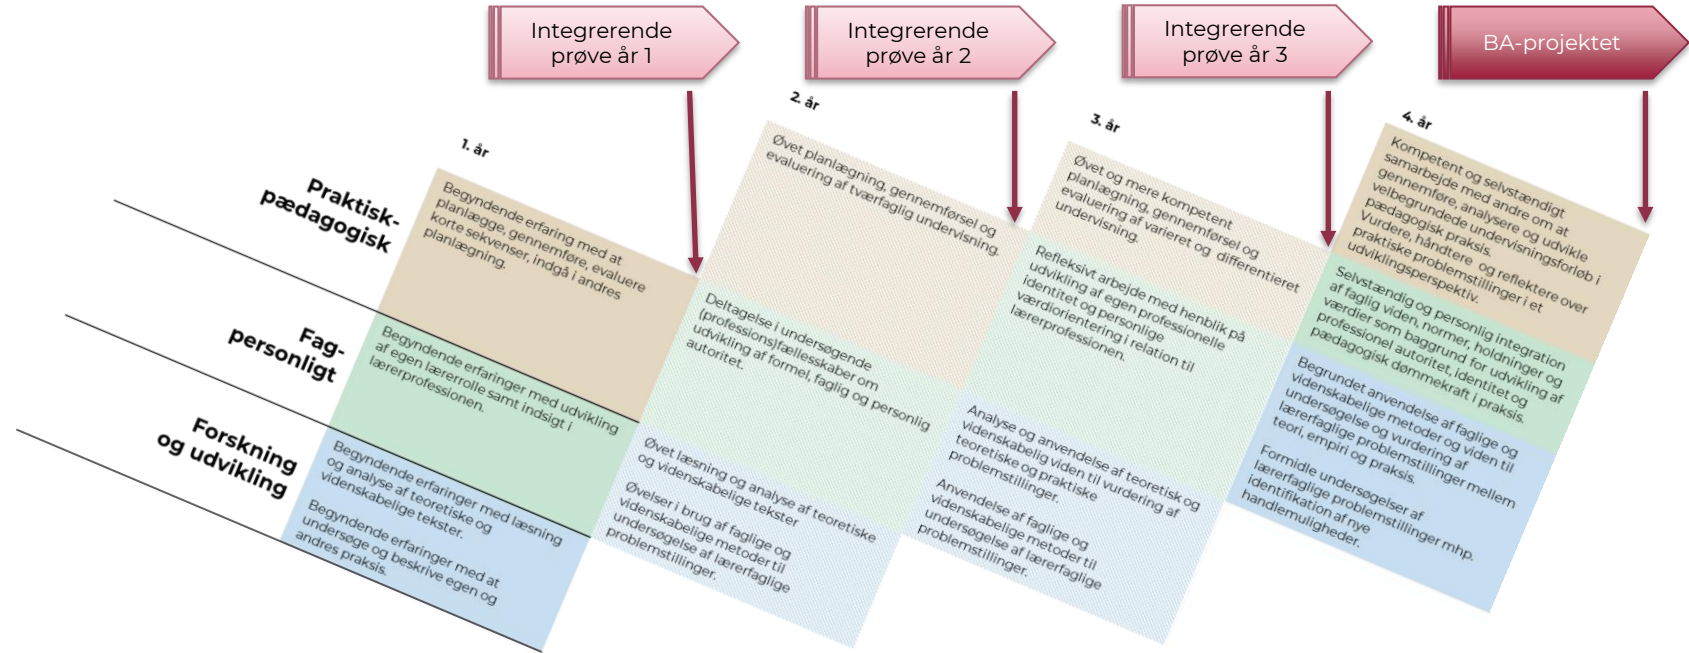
Integrerende prøve år 1

Integrerende prøve år 2

Integrerende prøve år 3

BA-projektet

1. år

2. år

3. år

4. år

Praktisk-pædagogisk

Fag-personligt

Forskning og udvikling

Begyndende erfaring med at planlægge, gennemføre, evaluere korte sekvenser, indgå i andres planlægning.

Begyndende erfaringer med udvikling af egen lærerrolle samt indsigt i lærerprofessionen.

Begyndende erfaringer med læsning og analyse af teoretiske og videnskabelige tekster.

Begyndende erfaringer med at undersøge og beskrive egen og andres praksis.

Øvet planlægning, gennemførsel og evaluering af tværfaglig undervisning.

Deltagelse i undersøgende (professions)fællesskaber om udvikling af formel, faglig og personlig autoritet.

Øvet læsning og analyse af teoretiske og videnskabelige tekster

Øvelser i brug af faglige og videnskabelige metoder til undersøgelse af lærerfaglige problemstillinger.

Øvet og mere kompetent planlægning, gennemførsel og evaluering af varieret og differentieret undervisning.

Refleksivt arbejde med henblik på udvikling af egen professionelle identitet og personlige værdiorientering i relation til lærerprofessionen.

Analyse og anvendelse af teoretisk og videnskabelig viden til vurdering af teoretiske og praktiske problemstillinger.

Anvendelse af faglige og videnskabelige metoder til undersøgelse af lærerfaglige problemstillinger.

Kompetent og selvstændigt samarbejde med andre om at gennemføre, analysere og udvikle velbegrundede undervisningsforløb i pædagogisk praksis. Vurdere, håndtere og reflektere over praktiske problemstillinger i et udviklingsperspektiv.

Selvstændig og personlig integration af faglig viden, normer, holdninger og værdier som baggrund for udvikling af professionel autoritet, identitet og pædagogisk dømmekraft i praksis.

Begrundet anvendelse af faglige og videnskabelige metoder og viden til undersøgelse og vurdering af lærerfaglige problemstillinger mellem teori, empiri og praksis.

Formidle undersøgelser af lærerfaglige problemstillinger mhp. identifikation af nye handlemuligheder.